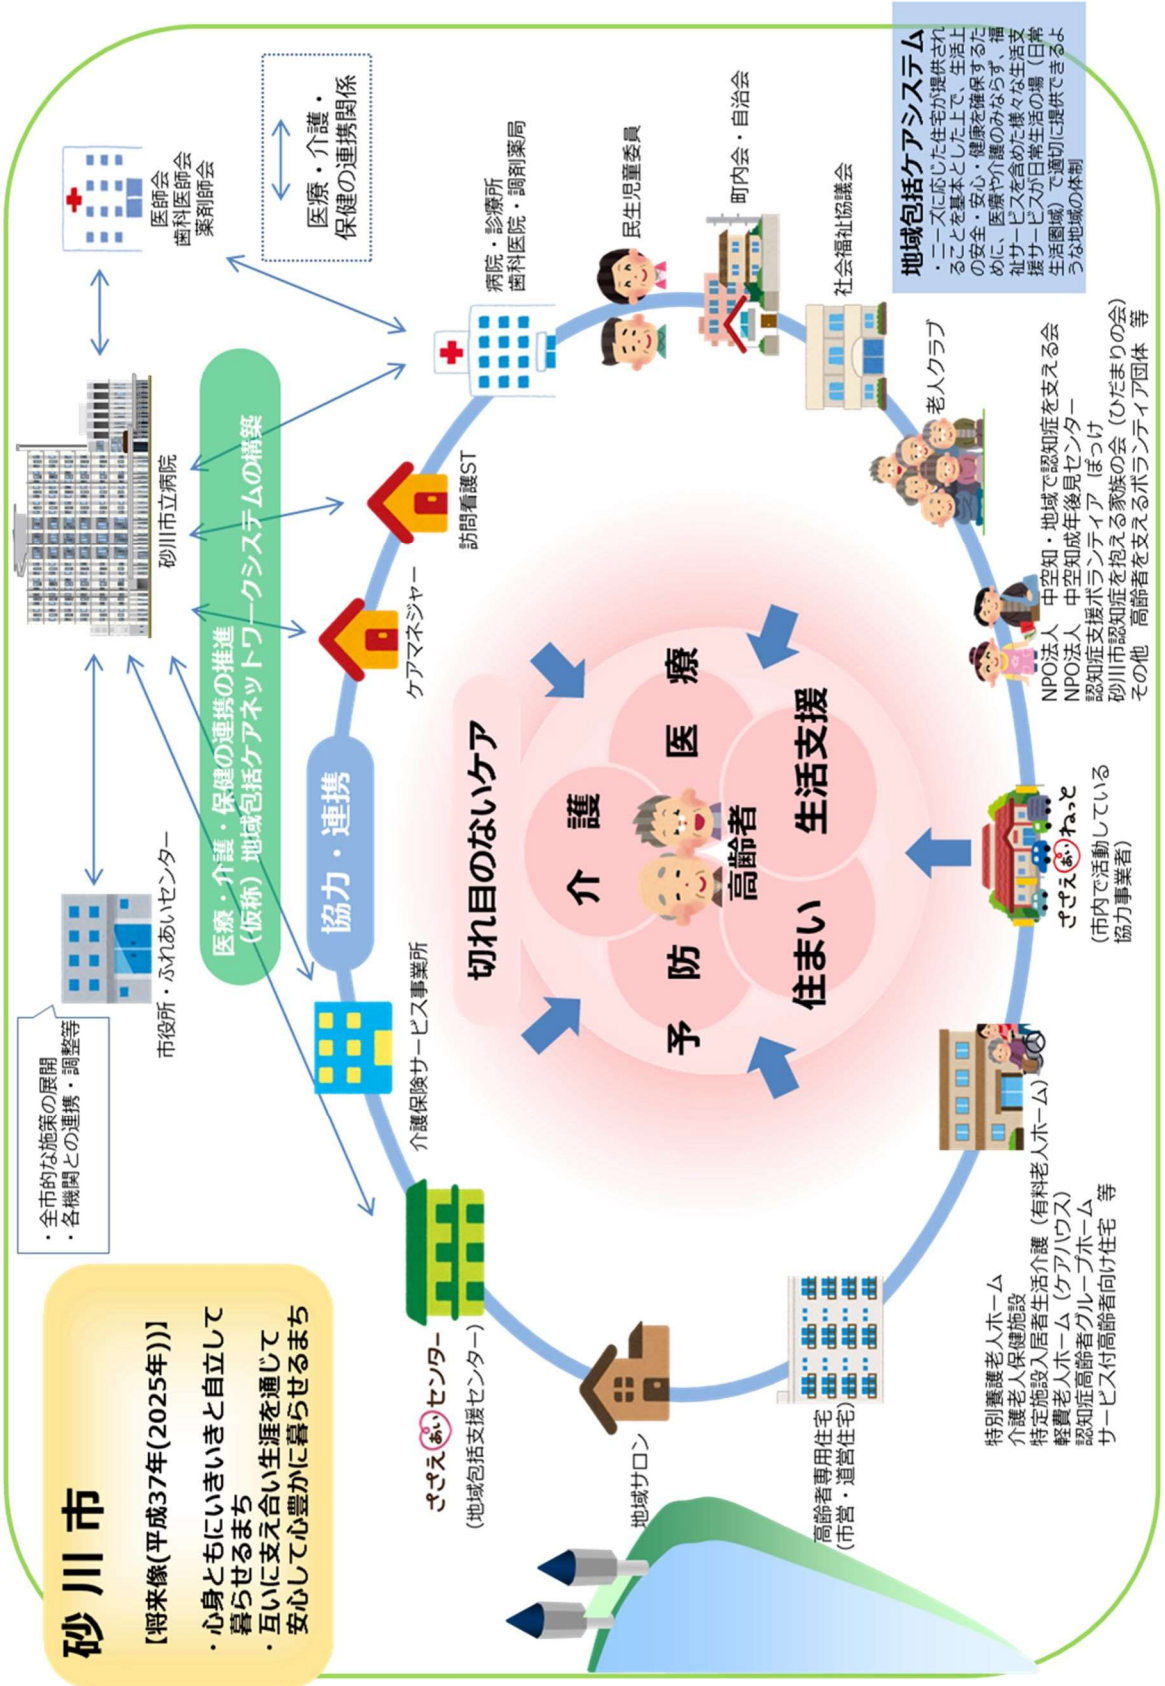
砂川市

【将来像(平成37年(2025年))】
・心身ともにいきいきと自立して暮らせるまち
・互いに支え合い生涯を通じて安心して心豊かに暮らせるまち

・全市的な施策の展開
・各機関との連携・調整等

市役所・ふれあいセンター

砂川市立病院

医師会
歯科医師会
薬剤師会

医療・介護・保健の連携関係

医療・介護・保健の連携の推進
(仮称)地域包括ケアネットワークシステムの構築

協力・連携

病院・診療所
歯科医院・調剤薬局

民生児童委員

町内会・自治会

社会福祉協議会

老人クラブ

地域包括ケアシステム
・ニーズに応じた住宅が提供されることを基本とした上で、生活上の安全・安心・健康を確保するために、医療や介護のみならず、福祉サービスを含めた様々な生活支援サービスが日常生活の場(日常生活圏域)で適切に提供できるような地域の体制

訪問看護ST

ケアマネジャー

介護保険サービス事業所

ささえあいセンター
(地域包括支援センター)

地域サロン

高齢者専用住宅
(市営・道営住宅)

特別養護老人ホーム
介護老人保健施設
特定施設入居者生活介護(有料老人ホーム)
軽費老人ホーム(ケアハウス)
認知症高齢者グループホーム
サービス付高齢者向け住宅 等

ささえあいねっと
(市内で活動している協力事業者)

NPO法人 中空知・地域で認知症を支える会
NPO法人 中空知成年後見センター
認知症支援ボランティア ぽっけ
砂川市認知症を抱える家族の会(ひだまりの会)
その他 高齢者を支えるボランティア団体 等

切れ目のないケア

介護
医療
予防
高齢者
住まい
生活支援